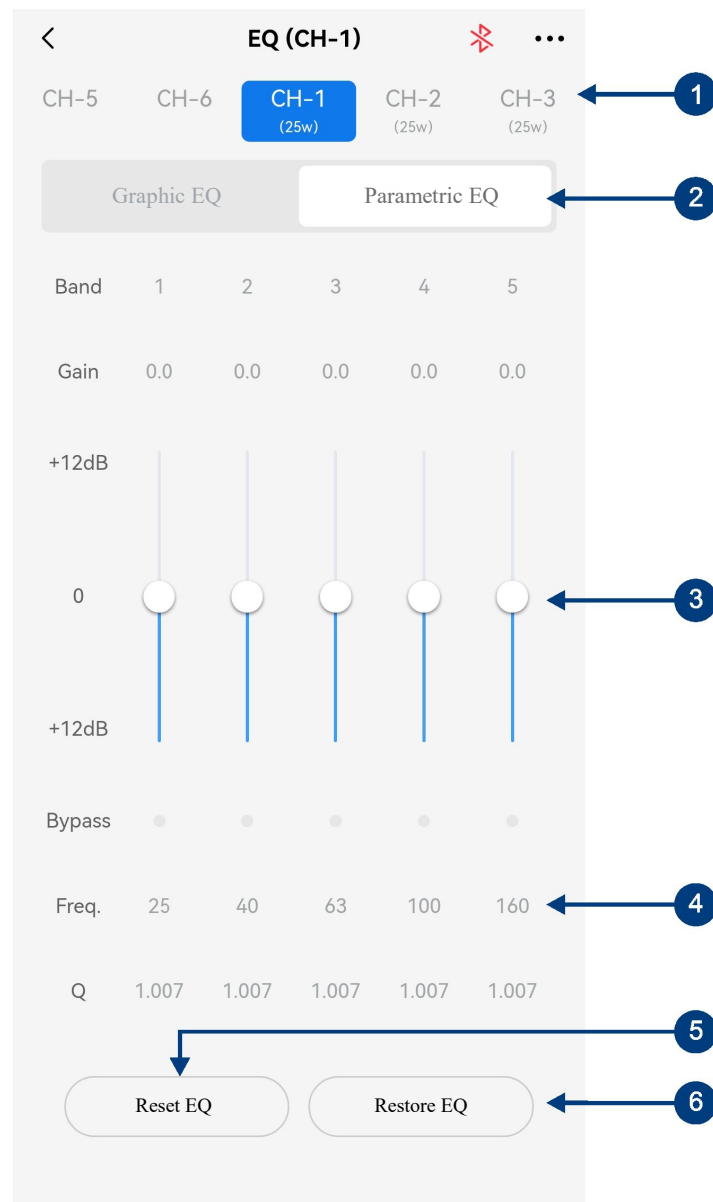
<
EQ (CH-1)
...

CH-5
CH-6
CH-1
(25w)
CH-2
(25w)
CH-3
(25w)
1

Graphic EQ
Parametric EQ
2

| Band | 1 | 2 | 3 | 4 | 5 |
|---|---|---|---|---|---|
| Gain | 0.0 | 0.0 | 0.0 | 0.0 | 0.0 |

+12dB

0
3

+12dB

Bypass

| Freq. | 25 | 40 | 63 | 100 | 160 |
|---|---|---|---|---|---|
| Q | 1.007 | 1.007 | 1.007 | 1.007 | 1.007 |

4

5
Reset EQ
Restore EQ
6